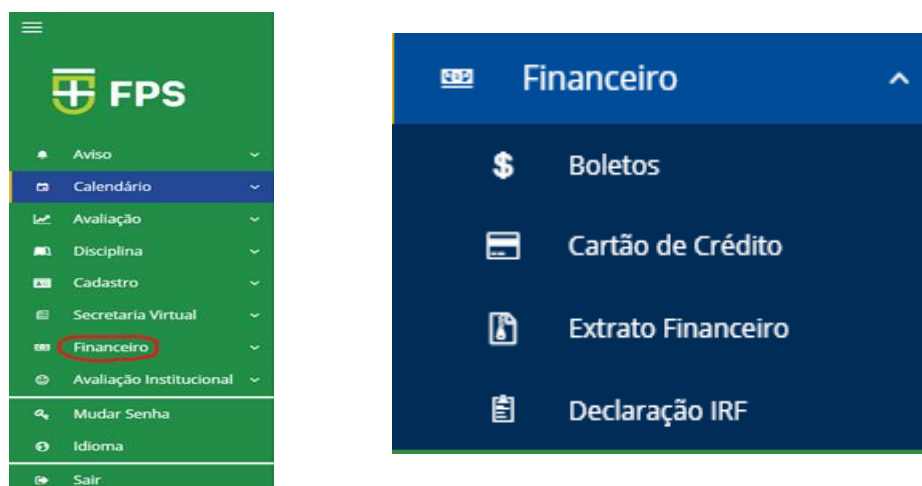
FPS

Aviso
Calendário
Avaliação
Disciplina
Cadastro
Secretaria Virtual
Financeiro
Avaliação Institucional
Mudar Senha
Idioma
Sair

Financeiro
$ Boletos
Cartão de Crédito
Extrato Financeiro
Declaração IRF